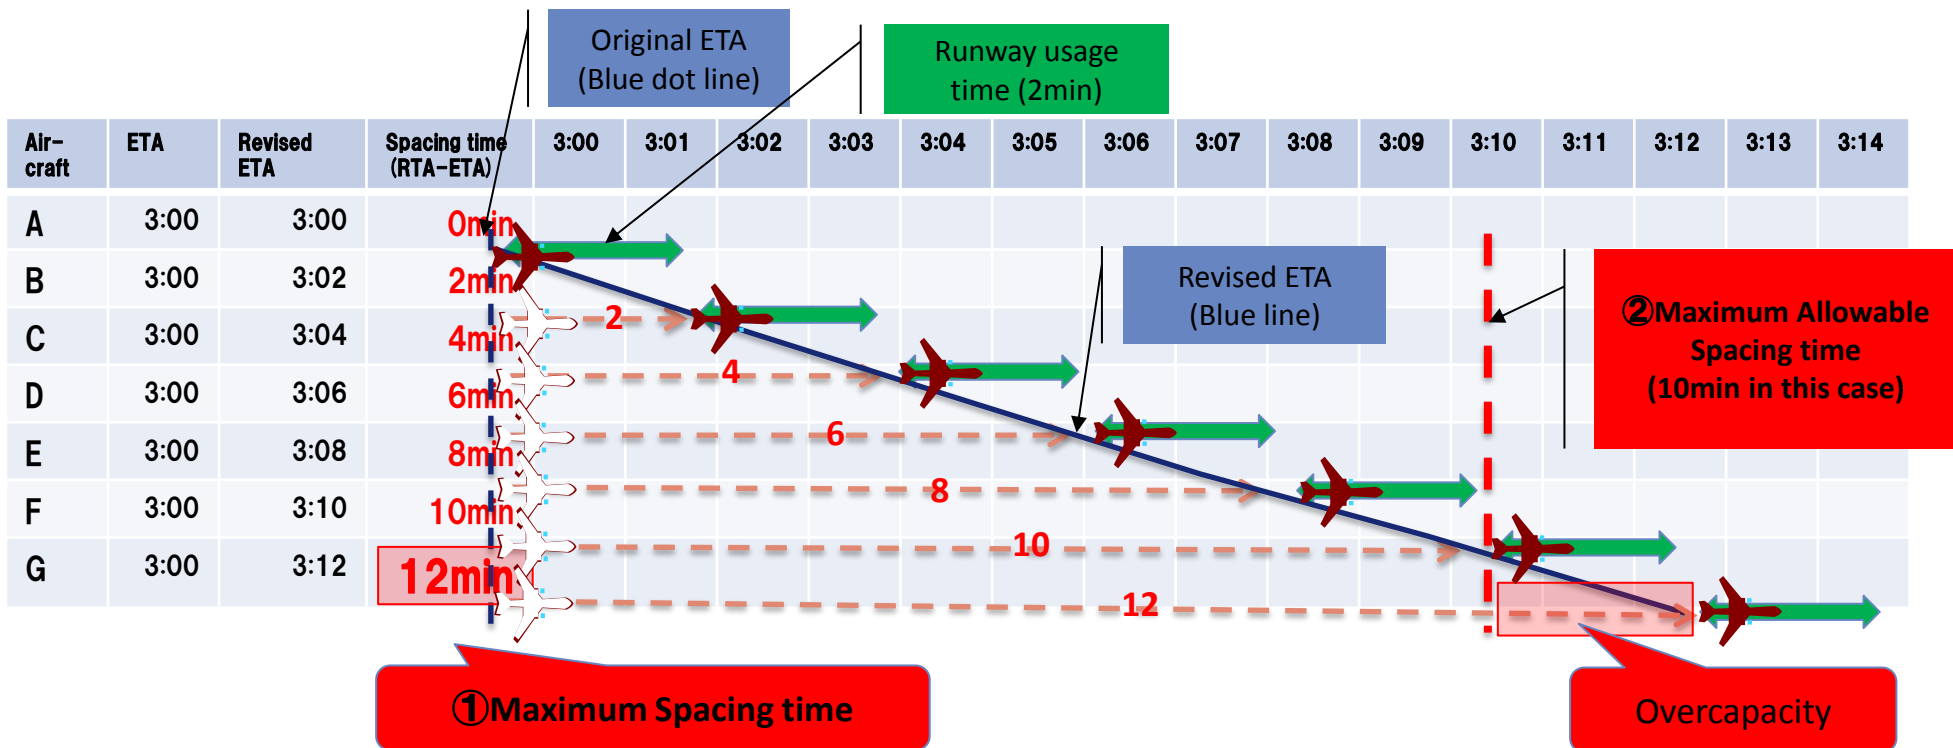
Original ETA
(Blue dot line)

Runway usage
time (2min)

| Air-craft | ETA | Revised ETA | Spacing time (RTA-ETA) | 3:00 | 3:01 | 3:02 | 3:03 | 3:04 | 3:05 | 3:06 | 3:07 | 3:08 | 3:09 | 3:10 | 3:11 | 3:12 | 3:13 | 3:14 |
|---|---|---|---|---|---|---|---|---|---|---|---|---|---|---|---|---|---|---|
| A | 3:00 | 3:00 | 0min | | | | | | | | | | | | | | | |
| B | 3:00 | 3:02 | 2min | | | | | | | | | | | | | | | |
| C | 3:00 | 3:04 | 4min | | | | | | | | | | | | | | | |
| D | 3:00 | 3:06 | 6min | | | | | | | | | | | | | | | |
| E | 3:00 | 3:08 | 8min | | | | | | | | | | | | | | | |
| F | 3:00 | 3:10 | 10min | | | | | | | | | | | | | | | |
| G | 3:00 | 3:12 | 12min | | | | | | | | | | | | | | | |

2
4
6
8
10
12

Revised ETA
(Blue line)

②Maximum Allowable Spacing time
(10min in this case)

①Maximum Spacing time

Overcapacity